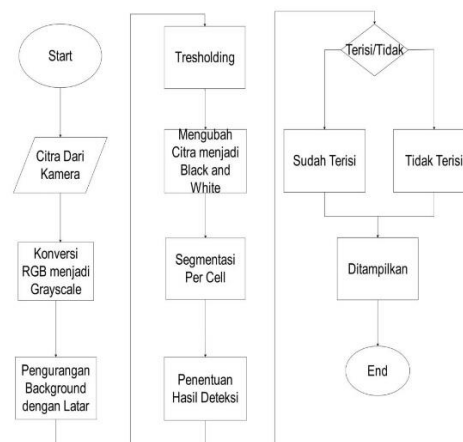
Start

Citra Dari Kamera

Konversi RGB menjadi Grayscale

Pengurangan Background dengan Latar

Tresholding

Mengubah Citra menjadi Black and White

Segmentasi Per Cell

Penentuan Hasil Deteksi

Terisi/Tidak

Sudah Terisi

Tidak Terisi

Ditampilkan

End